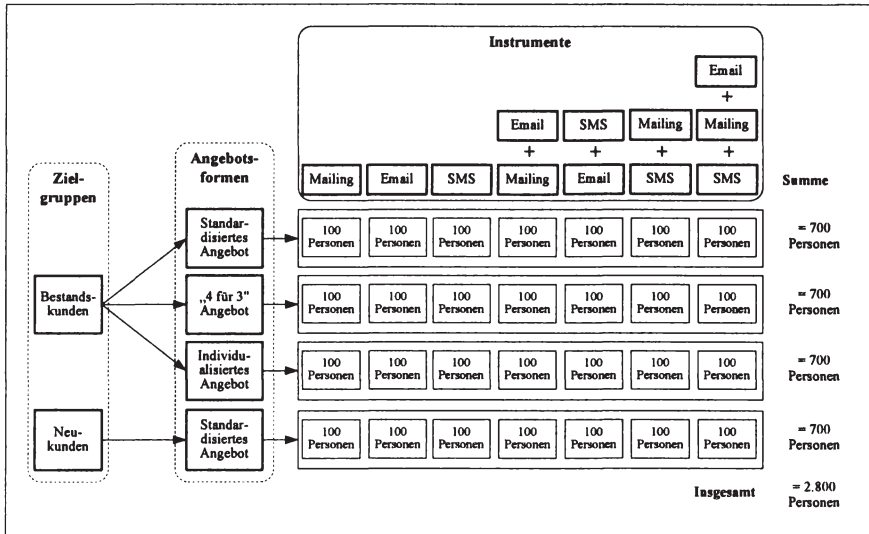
Instrumente

| Mailing | Email | SMS | Email + Mailing | SMS + Email | Mailing + SMS | Email + Mailing + SMS | Summe |
|---|---|---|---|---|---|---|---|
| 100 Personen | 100 Personen | 100 Personen | 100 Personen | 100 Personen | 100 Personen | 100 Personen | = 700 Personen |
| 100 Personen | 100 Personen | 100 Personen | 100 Personen | 100 Personen | 100 Personen | 100 Personen | = 700 Personen |
| 100 Personen | 100 Personen | 100 Personen | 100 Personen | 100 Personen | 100 Personen | 100 Personen | = 700 Personen |
| 100 Personen | 100 Personen | 100 Personen | 100 Personen | 100 Personen | 100 Personen | 100 Personen | = 700 Personen |

Zielgruppen

Bestandskunden

Neukunden

Angebotsformen

Standardisiertes Angebot

„4 für 3" Angebot

Individualisiertes Angebot

Standardisiertes Angebot

Insgesamt = 2.800 Personen